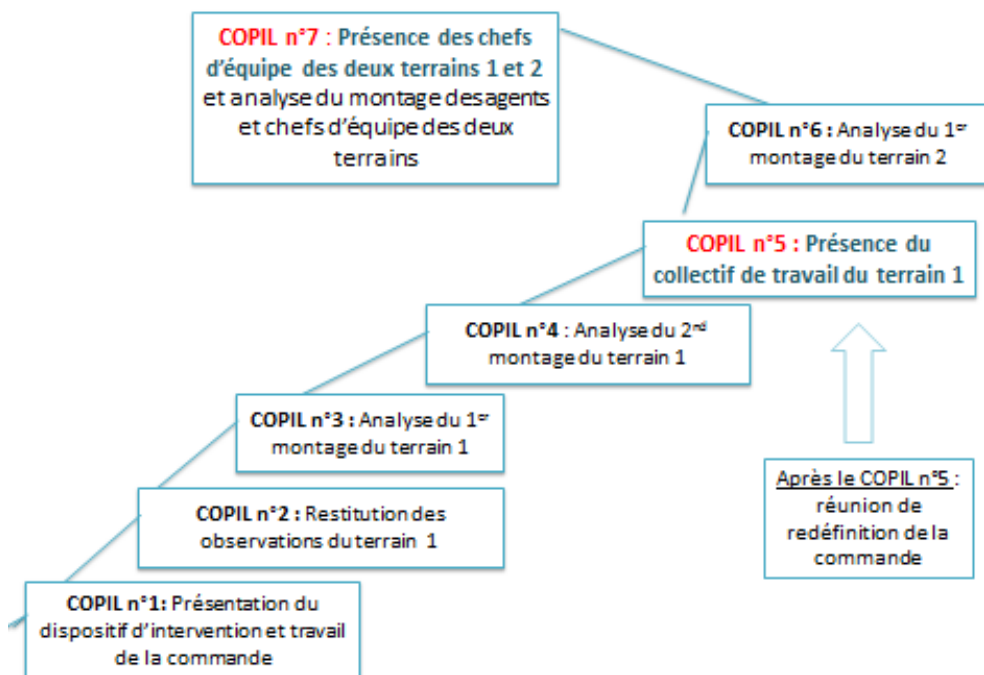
COPIL n°7 : Présence des chefs d'équipe des deux terrains 1 et 2 et analyse du montage des agents et chefs d'équipe des deux terrains

COPIL n°6 : Analyse du 1$^{er}$ montage du terrain 2

COPIL n°5 : Présence du collectif de travail du terrain 1

COPIL n°4 : Analyse du 2$^{nd}$ montage du terrain 1

COPIL n°3 : Analyse du 1$^{er}$ montage du terrain 1

Après le COPIL n°5 : réunion de redéfinition de la commande

COPIL n°2 : Restitution des observations du terrain 1

COPIL n°1: Présentation du dispositif d'intervention et travail de la commande